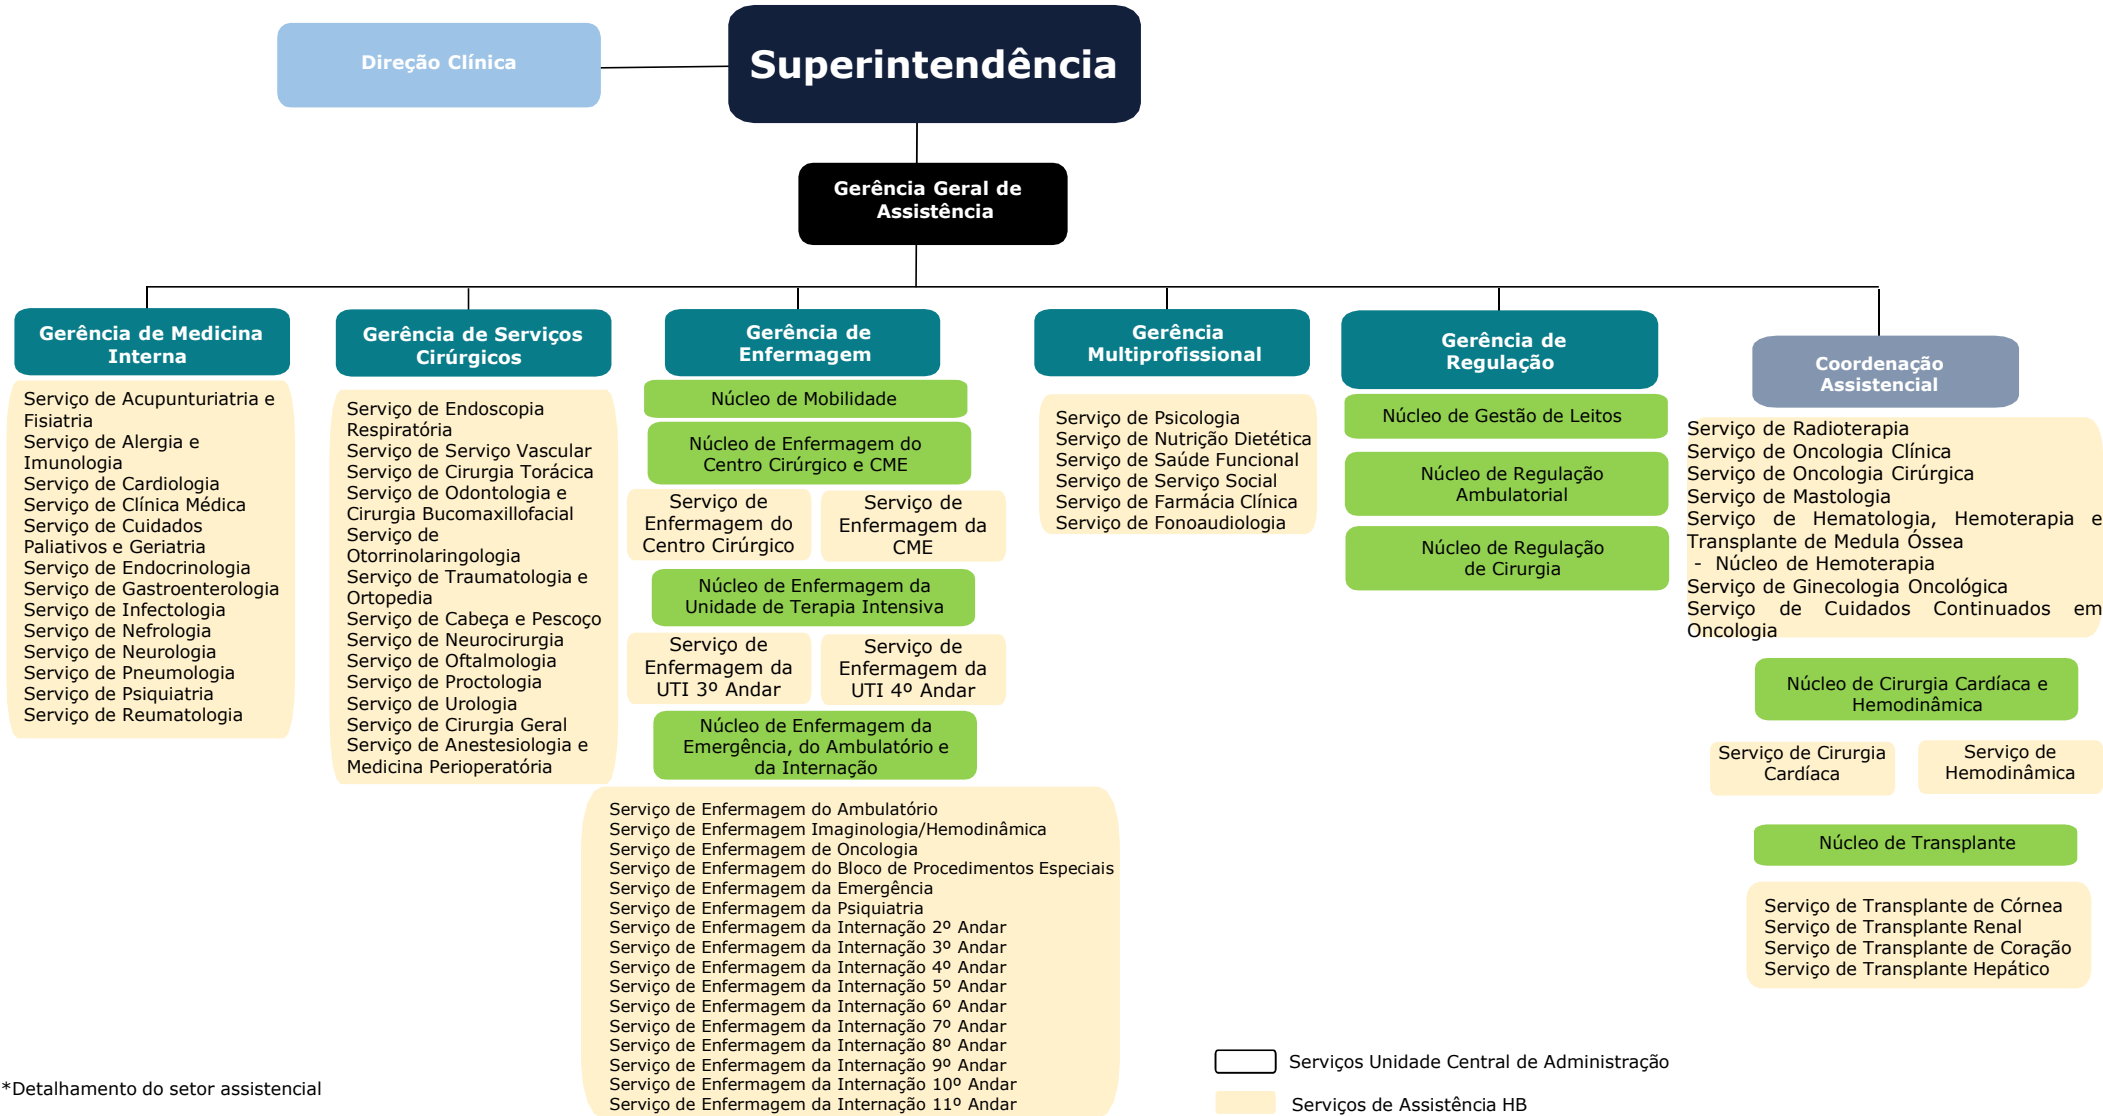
Direção Clínica

Superintendência

Gerência Geral de Assistência

Gerência de Medicina Interna

Serviço de Acupunturiatria e Fisiatria
Serviço de Alergia e Imunologia
Serviço de Cardiologia
Serviço de Clínica Médica
Serviço de Cuidados Paliativos e Geriatria
Serviço de Endocrinologia
Serviço de Gastroenterologia
Serviço de Infectologia
Serviço de Nefrologia
Serviço de Neurologia
Serviço de Pneumologia
Serviço de Psiquiatria
Serviço de Reumatologia

Gerência de Serviços Cirúrgicos

Serviço de Endoscopia Respiratória
Serviço de Serviço Vascular
Serviço de Cirurgia Torácica
Serviço de Odontologia e Cirurgia Bucomaxillofacial
Serviço de Otorrinolaringologia
Serviço de Traumatologia e Ortopedia
Serviço de Cabeça e Pescoço
Serviço de Neurocirurgia
Serviço de Oftalmologia
Serviço de Proctologia
Serviço de Urologia
Serviço de Cirurgia Geral
Serviço de Anestesiologia e Medicina Perioperatória

Gerência de Enfermagem

Núcleo de Mobilidade

Núcleo de Enfermagem do Centro Cirúrgico e CME

Serviço de Enfermagem do Centro Cirúrgico

Serviço de Enfermagem da CME

Núcleo de Enfermagem da Unidade de Terapia Intensiva

Serviço de Enfermagem da UTI 3º Andar

Serviço de Enfermagem da UTI 4º Andar

Núcleo de Enfermagem da Emergência, do Ambulatório e da Internação

Serviço de Enfermagem do Ambulatório
Serviço de Enfermagem Imaginologia/Hemodinâmica
Serviço de Enfermagem de Oncologia
Serviço de Enfermagem do Bloco de Procedimentos Especiais
Serviço de Enfermagem da Emergência
Serviço de Enfermagem da Psiquiatria
Serviço de Enfermagem da Internação 2º Andar
Serviço de Enfermagem da Internação 3º Andar
Serviço de Enfermagem da Internação 4º Andar
Serviço de Enfermagem da Internação 5º Andar
Serviço de Enfermagem da Internação 6º Andar
Serviço de Enfermagem da Internação 7º Andar
Serviço de Enfermagem da Internação 8º Andar
Serviço de Enfermagem da Internação 9º Andar
Serviço de Enfermagem da Internação 10º Andar
Serviço de Enfermagem da Internação 11º Andar

Gerência Multiprofissional

Serviço de Psicologia
Serviço de Nutrição Dietética
Serviço de Saúde Funcional
Serviço de Serviço Social
Serviço de Farmácia Clínica
Serviço de Fonoaudiologia

Gerência de Regulação

Núcleo de Gestão de Leitos

Núcleo de Regulação Ambulatorial

Núcleo de Regulação de Cirurgia

Coordenação Assistencial

Serviço de Radioterapia
Serviço de Oncologia Clínica
Serviço de Oncologia Cirúrgica
Serviço de Mastologia
Serviço de Hematologia, Hemoterapia e Transplante de Medula Óssea
- Núcleo de Hemoterapia
Serviço de Ginecologia Oncológica
Serviço de Cuidados Continuados em Oncologia

Núcleo de Cirurgia Cardíaca e Hemodinâmica

Serviço de Cirurgia Cardíaca

Serviço de Hemodinâmica

Núcleo de Transplante

Serviço de Transplante de Córnea
Serviço de Transplante Renal
Serviço de Transplante de Coração
Serviço de Transplante Hepático

Serviços Unidade Central de Administração
Serviços de Assistência HB

*Detalhamento do setor assistencial